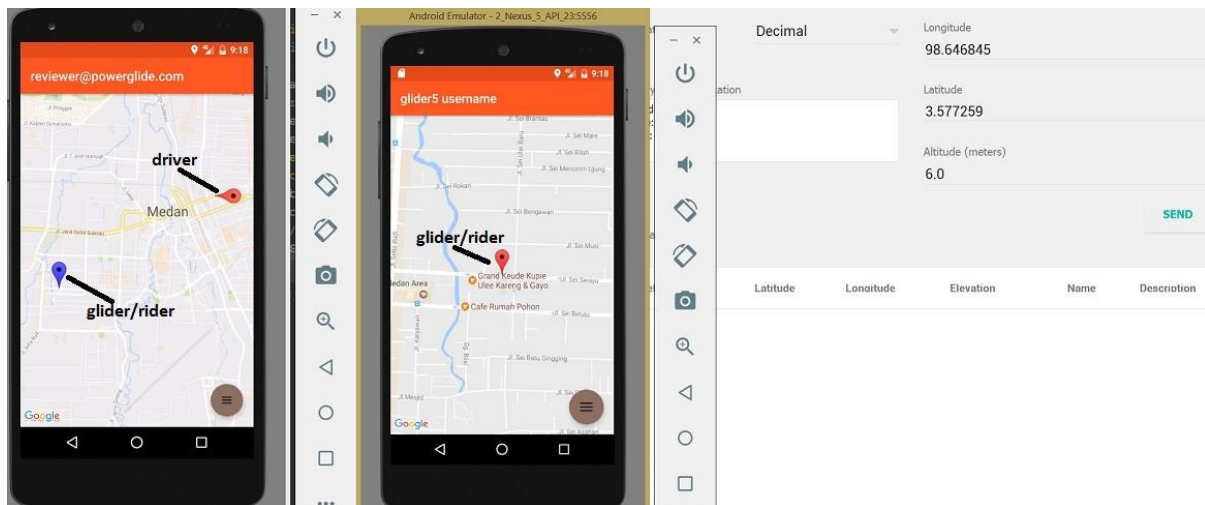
9:18

reviewer@powerglide.com

driver

Medan

glider/rider

Google

Android Emulator - 2_Nexus_5_API_23:5556

9:18

glider5 username

Jl. Sei Brantas

Jl. Sei Mare

Jl. Sei Bilah

Jl. Sei Mencirim Ugung

Jl. Sei Rokan

Jl. Sei Bengawan

glider/rider

Jl. Sei Musi

Grand Keude Kupie Ulee Kareng & Gayo

Jl. Sei Serayu

edan Area

Cafe Rumah Pohon

Jl. Sei Batu Singging

Google

Decimal

Longitude

98.646845

ation

Latitude

3.577259

Altitude (meters)

6.0

SEND

Latitude

Longitude

Elevation

Name

Description